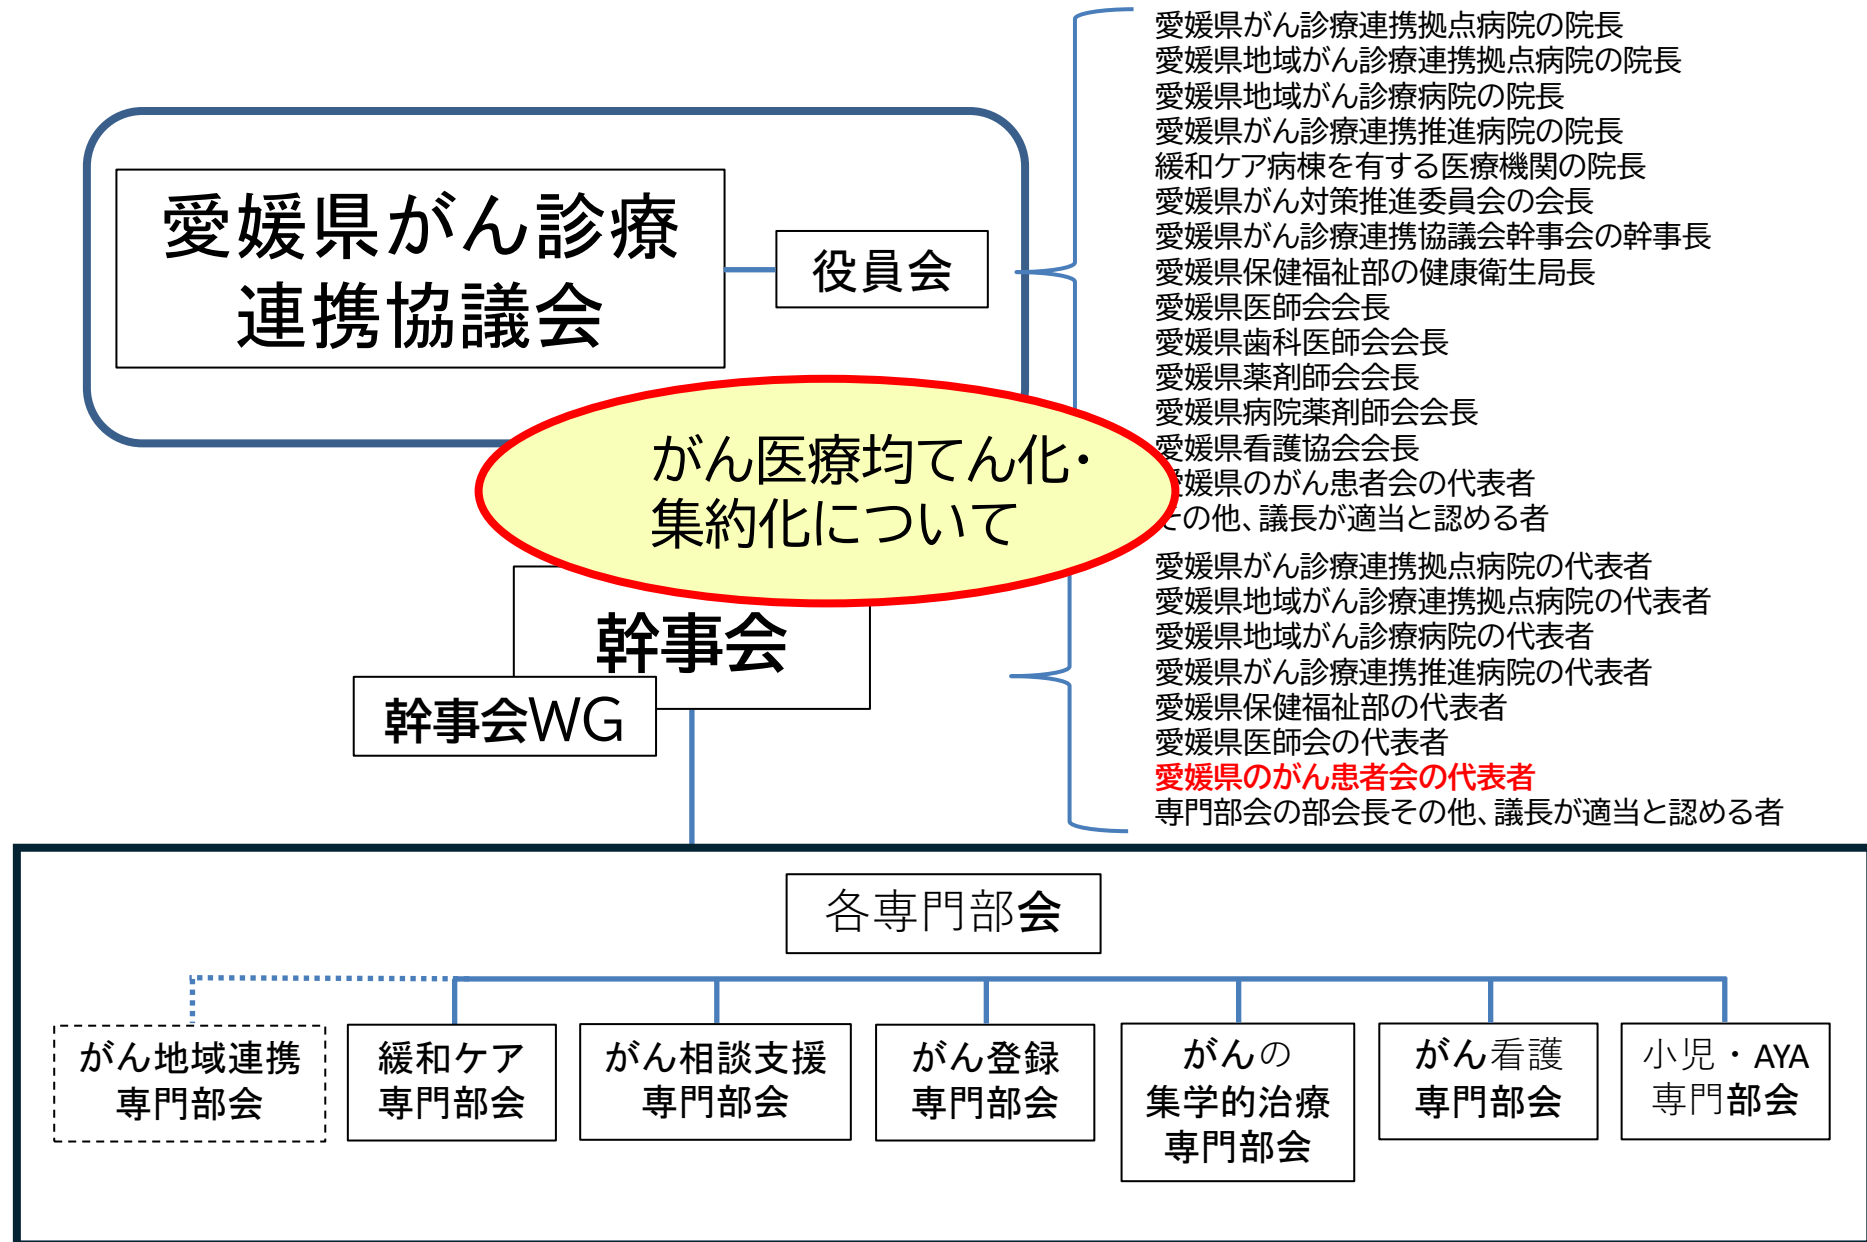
愛媛県がん診療連携協議会

役員会

愛媛県がん診療連携拠点病院の院長
愛媛県地域がん診療連携拠点病院の院長
愛媛県地域がん診療病院の院長
愛媛県がん診療連携推進病院の院長
緩和ケア病棟を有する医療機関の院長
愛媛県がん対策推進委員会の会長
愛媛県がん診療連携協議会幹事会の幹事長
愛媛県保健福祉部の健康衛生局長
愛媛県医師会会長
愛媛県歯科医師会会長
愛媛県薬剤師会会長
愛媛県病院薬剤師会会長
愛媛県看護協会会長
愛媛県のがん患者会の代表者
その他、議長が適当と認める者

がん医療均てん化・集約化について

幹事会

幹事会WG

愛媛県がん診療連携拠点病院の代表者
愛媛県地域がん診療連携拠点病院の代表者
愛媛県地域がん診療病院の代表者
愛媛県がん診療連携推進病院の代表者
愛媛県保健福祉部の代表者
愛媛県医師会の代表者
愛媛県のがん患者会の代表者
専門部会の部会長その他、議長が適当と認める者

各専門部会

がん地域連携専門部会

緩和ケア専門部会

がん相談支援専門部会

がん登録専門部会

がんの集学的治療専門部会

がん看護専門部会

小児・AYA専門部会